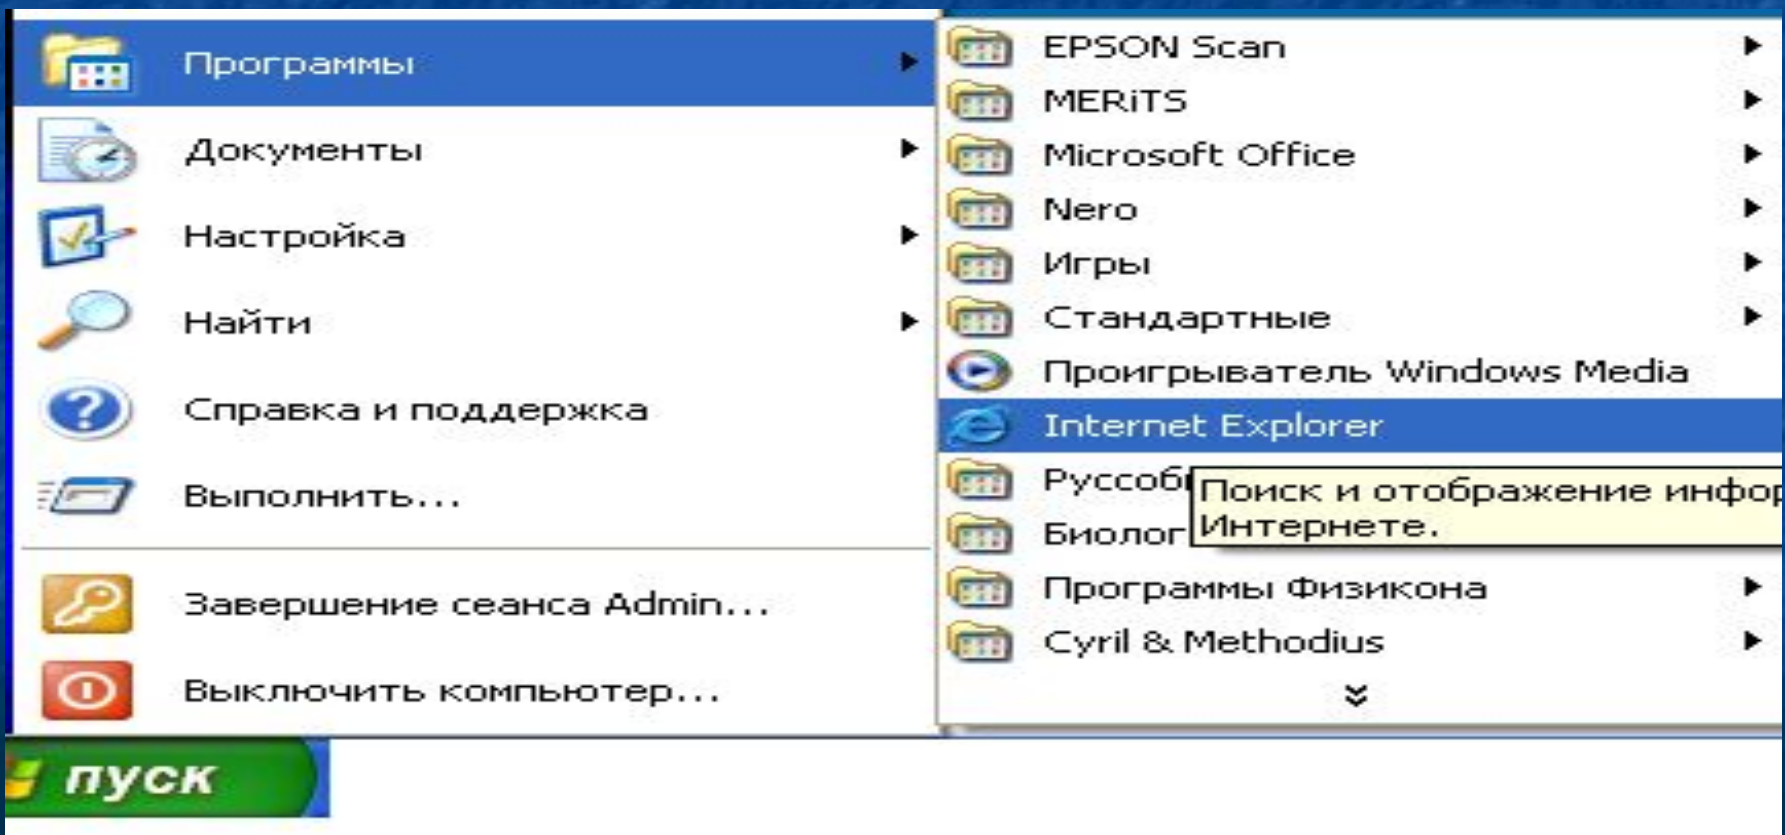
Программы
Документы
Настройка
Найти
Справка и поддержка
Выполнить...
Завершение сеанса Admin...
Выключить компьютер...
пуск

EPSON Scan
MERiTS
Microsoft Office
Nero
Игры
Стандартные
Проигрыватель Windows Media
Internet Explorer
Руссоб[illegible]
Биолог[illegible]
Поиск и отображение инфо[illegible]
Интернете.
Программы Физикона
Cyril & Methodius